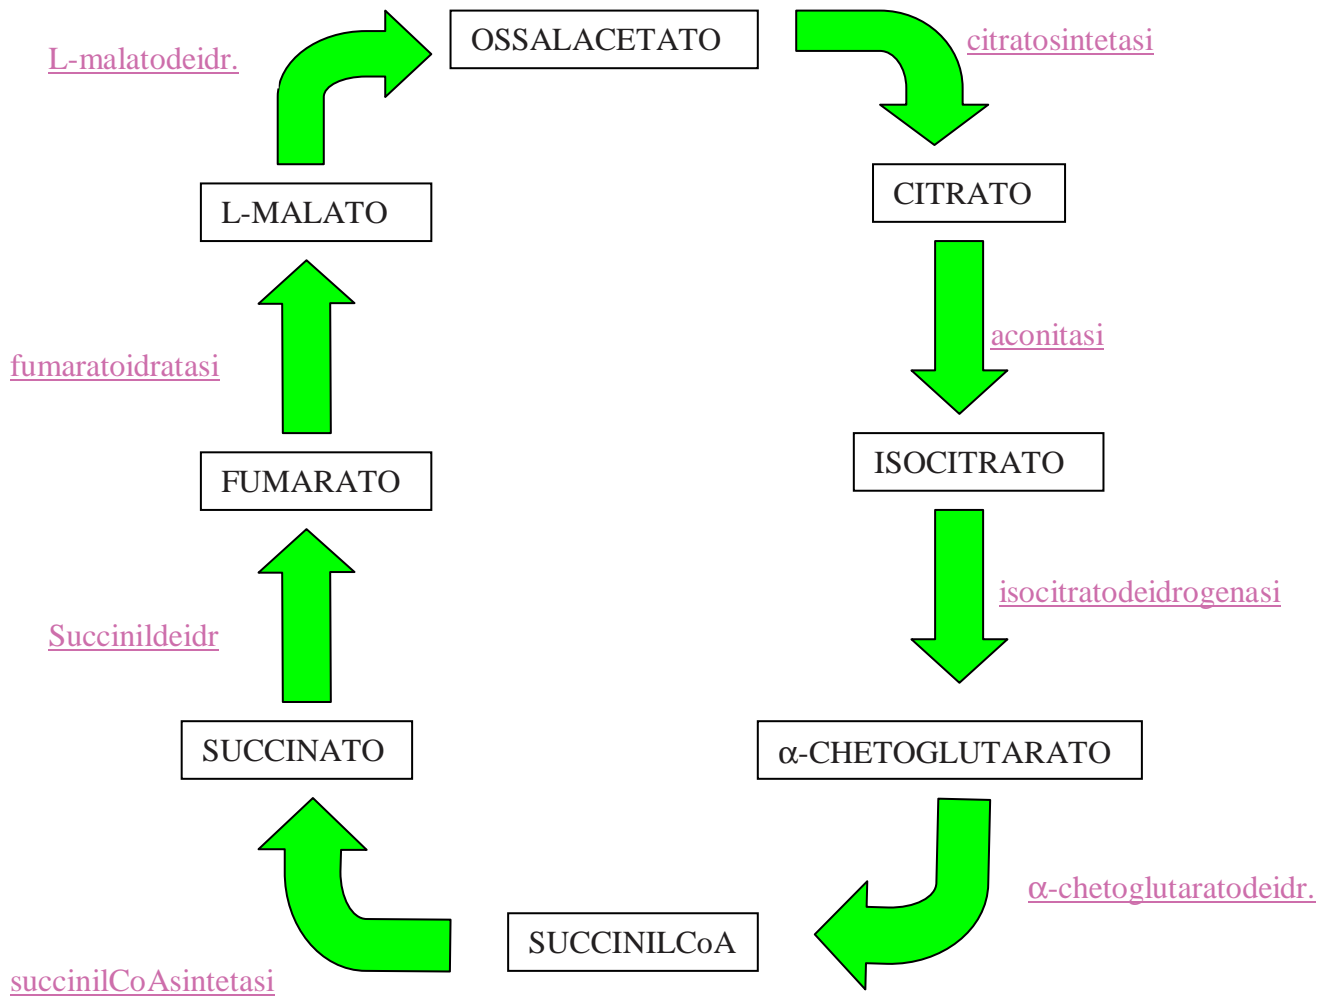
L-malatodeidr.

OSSALACETATO

citratosintetasi

CITRATO

aconitasi

ISOCITRATO

isocitratodeidrogenasi

α-CHETOGLUTARATO

α-chetoglutaratodeidr.

SUCCINILCoA

succinilCoAsintetasi

SUCCINATO

Succinildeidr

FUMARATO

fumaratoidratasi

L-MALATO